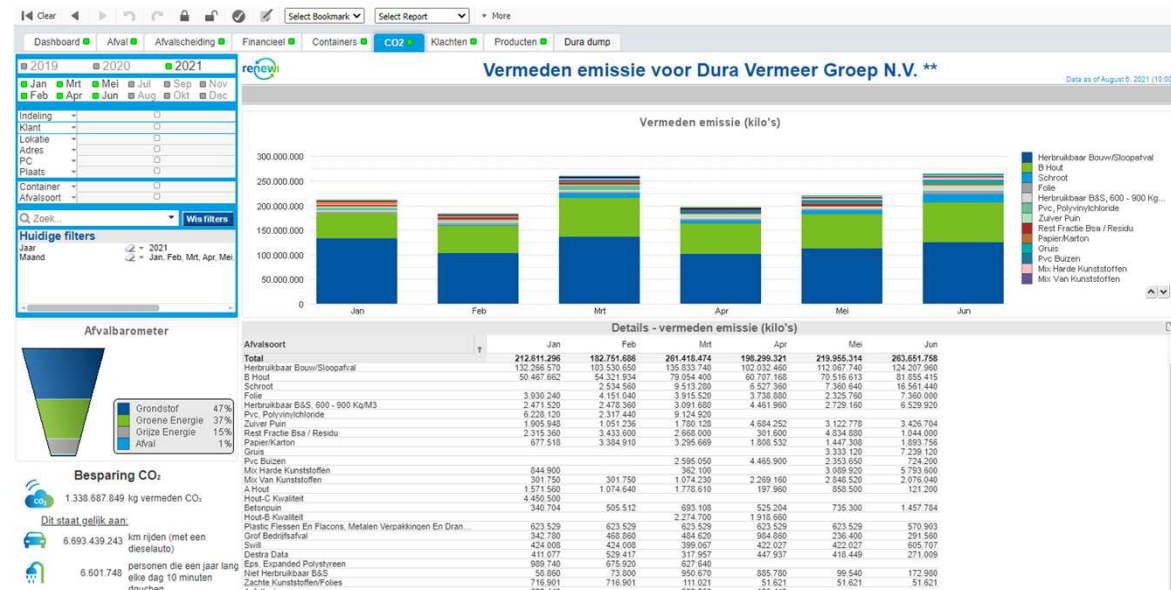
Clear Select Bookmark Select Report More

Dashboard Afval Afvalscheiding Financieel Containers CO2 Klachten Producten Dura dump

2019 2020 2021
Jan Mrt Mei Jul Sep Nov
Feb Apr Jun Aug Okt Dec

Indeling
Klant
Lokatie
Adres
PC
Plaats

Container
Afvalsoort

Zoek... Wis filters

Huidige filters
Jaar 2021
Maand Jan, Feb, Mrt, Apr, Mei,

Afvalbarometer

| | |
|---|---|
| Grondstof | 47% |
| Groene Energie | 37% |
| Grijze Energie | 15% |
| Afval | 1% |

Besparing CO₂
1.338.687.849 kg vermeden CO₂
Dit staat gelijk aan:
6.693.439.243 km rijden (met een dieselauto)
6.601.748 personen die een jaar lang elke dag 10 minuten douchen

renewi
Vermeden emissie voor Dura Vermeer Groep N.V. **
Data as of August 6, 2021 (10:0

Vermeden emissie (kilo's)
300.000.000
250.000.000
200.000.000
150.000.000
100.000.000
50.000.000
0
Jan Feb Mrt Apr Mei Jun

Herbruikbaar Bouw/Sloopafval
B Hout
Schroot
Folie
Herbruikbaar B&S, 600 - 900 Kg...
Pvc, Polyvinylchloride
Zuiver Puin
Rest Fractie Bsa / Residu
Papier/Karton
Gruis
Pvc Buizen
Mix Harde Kunststoffen
Mix Van Kunststoffen

Details - vermeden emissie (kilo's)

| Afvalsoort | Jan | Feb | Mrt | Apr | Mei | Jun |
|---|---|---|---|---|---|---|
| Total | 212.611.296 | 182.751.686 | 261.418.474 | 198.299.321 | 219.955.314 | 263.651.758 |
| Herbruikbaar Bouw/Sloopafval | 132.266.570 | 103.530.650 | 135.833.740 | 102.032.460 | 112.067.740 | 124.207.960 |
| B Hout | 50.467.662 | 54.321.934 | 79.054.400 | 60.707.168 | 79.516.613 | 81.855.415 |
| Schroot | | 2.534.560 | 9.513.280 | 6.527.360 | 7.360.640 | 16.561.440 |
| Folie | 3.930.240 | 4.151.040 | 3.915.520 | 3.738.880 | 2.325.760 | 7.360.000 |
| Herbruikbaar B&S, 600 - 900 Kg/M3 | 2.471.520 | 2.478.360 | 3.091.680 | 4.461.960 | 2.729.160 | 6.529.920 |
| Pvc, Polyvinylchloride | 6.228.120 | 2.317.440 | 9.124.920 | | | |
| Zuiver Puin | 1.905.948 | 1.051.236 | 1.780.128 | 4.684.252 | 3.122.778 | 3.426.704 |
| Rest Fractie Bsa / Residu | 2.315.360 | 3.433.600 | 2.668.000 | 301.600 | 4.834.880 | 1.044.000 |
| Papier/Karton | 677.518 | 3.384.910 | 3.295.669 | 1.808.532 | 1.447.308 | 1.893.756 |
| Gruis | | | | | 3.333.120 | 7.239.120 |
| Pvc Buizen | | | 2.595.050 | 4.465.900 | 2.353.650 | 724.200 |
| Mix Harde Kunststoffen | 844.900 | | 362.100 | | 3.089.920 | 5.793.600 |
| Mix Van Kunststoffen | 301.750 | 301.750 | 1.074.230 | 2.269.160 | 2.848.520 | 2.076.040 |
| A Hout | 1.571.560 | 1.074.640 | 1.778.610 | 197.960 | 858.500 | 121.200 |
| Hout-C Kwaliteit | 4.450.500 | | | | | |
| Betonpuin | 340.704 | 505.512 | 693.108 | 525.204 | 735.300 | 1.457.784 |
| Hout-B Kwaliteit | | | 2.274.700 | 1.918.660 | | |
| Plastic Flessen En Flacons, Metalen Verpakkingen En Dran... | 623.529 | 623.529 | 623.529 | 623.529 | 623.529 | 570.903 |
| Grof Bedrijfsafval | 342.780 | 468.860 | 484.620 | 984.860 | 236.400 | 291.560 |
| Swill | 424.008 | 424.008 | 399.067 | 422.027 | 422.027 | 605.707 |
| Destra Data | 411.077 | 529.417 | 317.957 | 447.937 | 418.449 | 271.009 |
| Eps, Expanded Polystyreen | 989.740 | 675.920 | 627.640 | | | |
| Niet Herbruikbaar B&S | 58.860 | 73.800 | 950.670 | 885.780 | 99.540 | 172.980 |
| Zachte Kunststoffen/Folies | 716.901 | 716.901 | 111.021 | 51.621 | 51.621 | 51.621 |